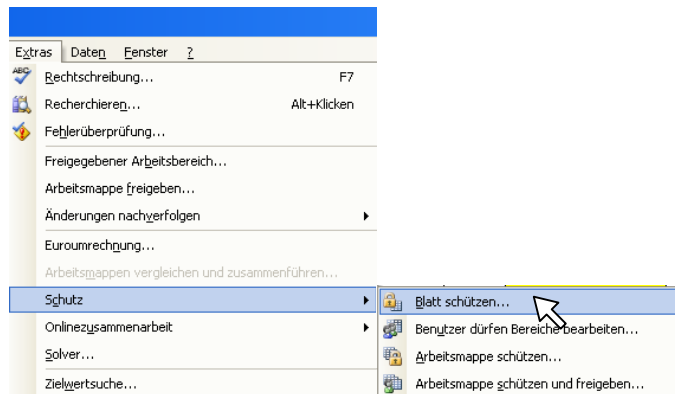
Extras Daten Fenster ?

Rechtschreibung... F7
Recherchieren... Alt+Klicken
Fehlerüberprüfung...
Freigegebener Arbeitsbereich...
Arbeitsmappe freigeben...
Änderungen nachverfolgen
Euroumrechnung...
Arbeitsmappen vergleichen und zusammenführen...
Schutz
Onlinezusammenarbeit
Solver...
Zielwertsuche...

Blatt schützen...
Benutzer dürfen Bereiche bearbeiten...
Arbeitsmappe schützen...
Arbeitsmappe schützen und freigeben...